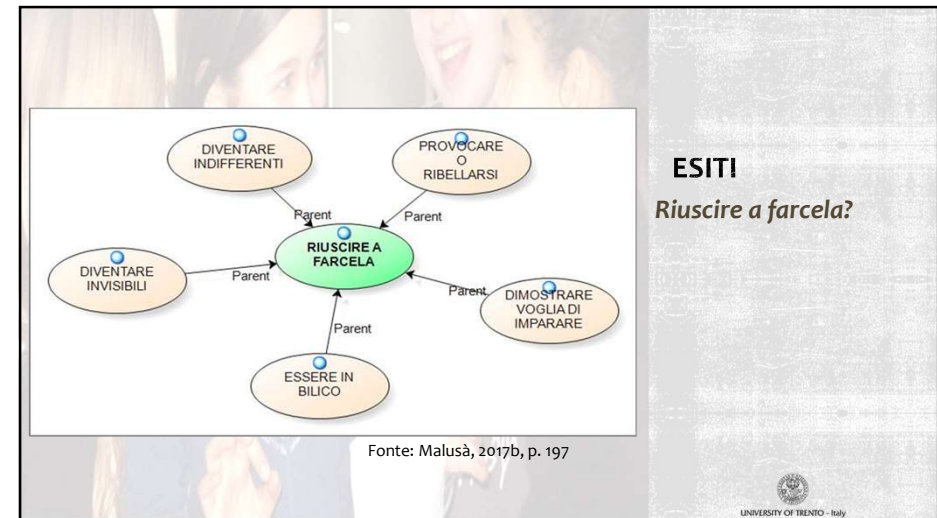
DIVENTARE INDIFFERENTI

PROVOCARE O RIBELLARSI

Parent

Parent

RIUSCIRE A FARCELA

DIVENTARE INVISIBILI

Parent

Parent

DIMOSTRARE VOGLIA DI IMPARARE

Parent

ESSERE IN BILICO

Fonte: Malusà, 2017b, p. 197

ESITI

Riuscire a farcela?

UNIVERSITY OF TRENTO - Italy